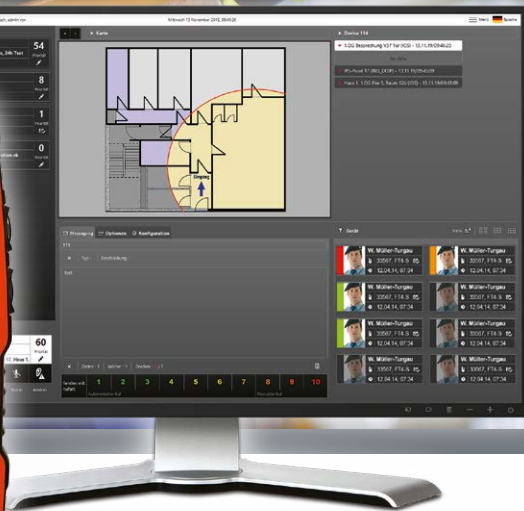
Mittwoch 12 November 2015 09:46:28

Menü Sprache

Karte

Device 114

1.OG Besprechung V37 Tür (ICS) - 13.11.15 09:46:20

54

8

1

0

Eingang

Gerät

W. Müller-Turgau
33567, FT4-9
12.04.14, 07:34

W. Müller-Turgau
33567, FT4-9
12.04.14, 07:34

W. Müller-Turgau
33567, FT4-9
12.04.14, 07:34

W. Müller-Turgau
33567, FT4-9
12.04.14, 07:34

W. Müller-Turgau
33567, FT4-9
12.04.14, 07:34

W. Müller-Turgau
33567, FT4-9
12.04.14, 07:34

W. Müller-Turgau
33567, FT4-9
12.04.14, 07:34

W. Müller-Turgau
33567, FT4-9
12.04.14, 07:34

Konfiguration

Typ Beschreibung

Text

60

1 2 3 4 5 6 7 8 9 10